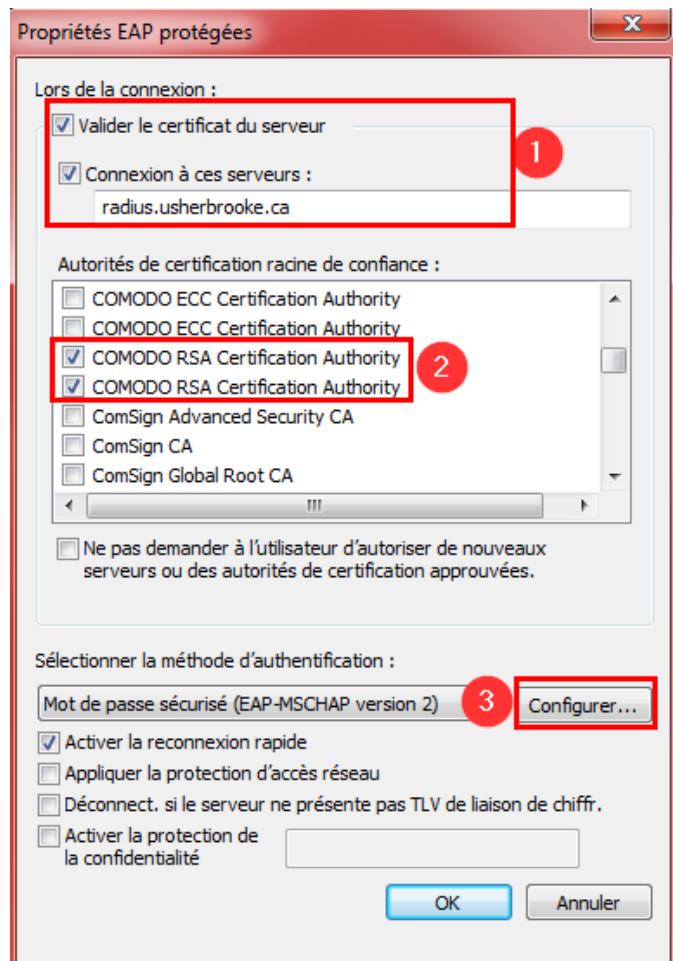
Propriétés EAP protégées

Lors de la connexion :

Valider le certificat du serveur

Connexion à ces serveurs :

radius.usherbrooke.ca

1

Autorités de certification racine de confiance :

COMODO ECC Certification Authority
COMODO ECC Certification Authority
COMODO RSA Certification Authority
COMODO RSA Certification Authority
ComSign Advanced Security CA
ComSign CA
ComSign Global Root CA

2

Ne pas demander à l'utilisateur d'autoriser de nouveaux serveurs ou des autorités de certification approuvées.

Sélectionner la méthode d'authentification :

Mot de passe sécurisé (EAP-MSCHAP version 2)

3

Configurer...

Activer la reconnexion rapide

Appliquer la protection d'accès réseau

Déconnect. si le serveur ne présente pas TLV de liaison de chiffr.

Activer la protection de la confidentialité

OK

Annuler